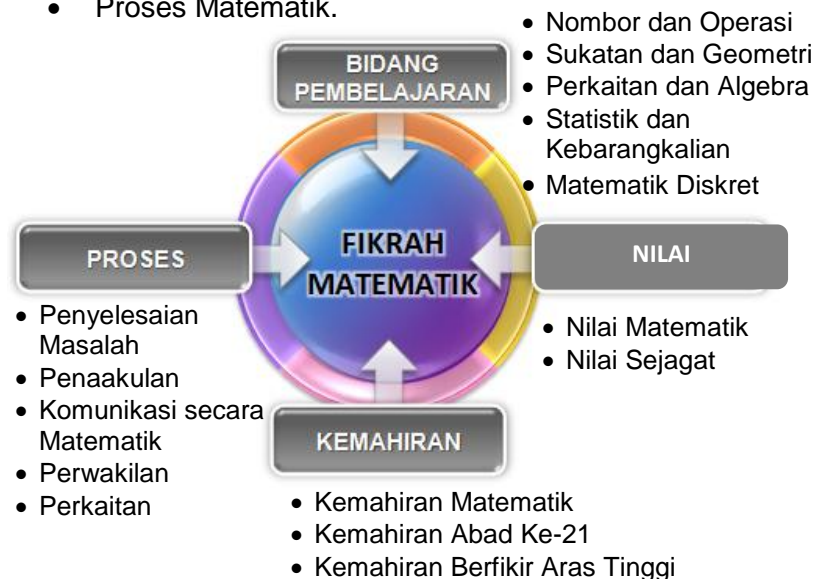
• Proses Matematik.

BIDANG PEMBELAJARAN

• Nombor dan Operasi
• Sukatan dan Geometri
• Perkaitan dan Algebra
• Statistik dan Kebarangkalian
• Matematik Diskret

PROSES

FIKRAH MATEMATIK

NILAI

• Penyelesaian Masalah
• Penaakulan
• Komunikasi secara Matematik
• Perwakilan
• Perkaitan

• Nilai Matematik
• Nilai Sejagat

KEMAHIRAN

• Kemahiran Matematik
• Kemahiran Abad Ke-21
• Kemahiran Berfikir Aras Tinggi